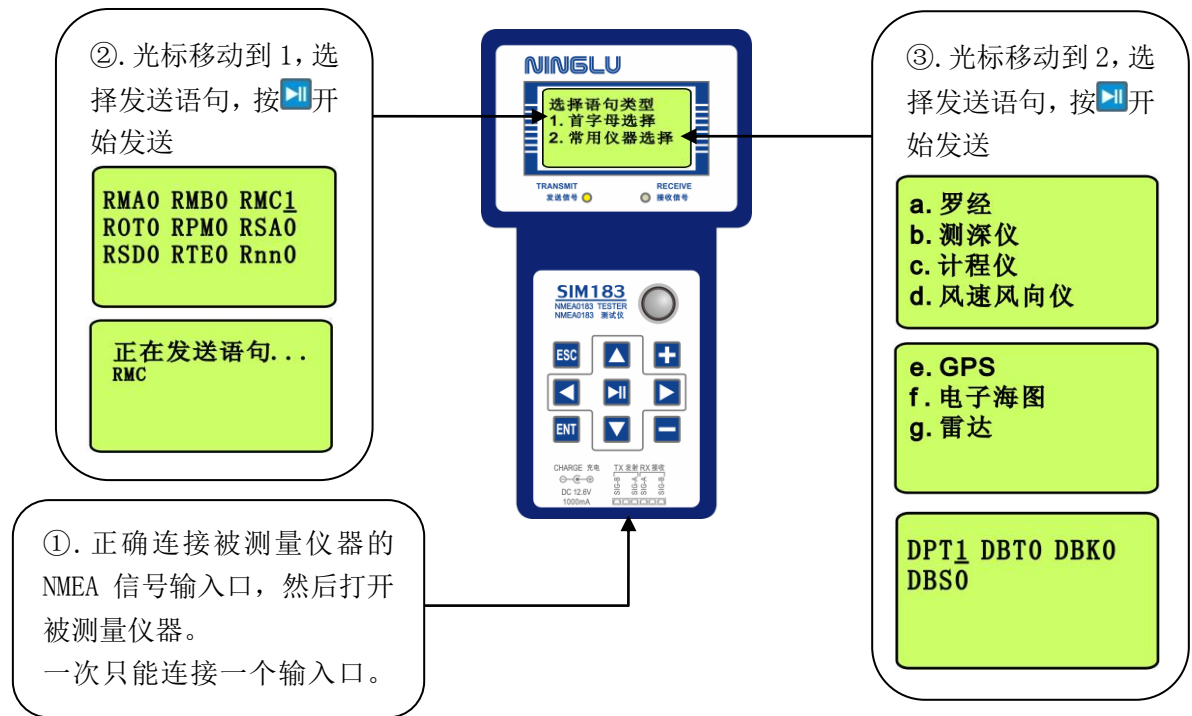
②. 光标移动到 1，选择发送语句，按⏯开始发送

RMA0 RMB0 RMC1
ROT0 RPM0 RSA0
RSD0 RTE0 Rnn0

正在发送语句...
RMC

NINGLU

选择语句类型
1. 首字母选择
2. 常用仪器选择

TRANSMIT
发送信号
RECEIVE
接收信号

SIM183
NMEA0183 TESTER
NMEA0183 测试仪

ESC
ENT

CHARGE 充电
DC 12.6V
1000mA
TX 发射 RX 接收
SIG-B SIG-A SIG-A SIG-B

③. 光标移动到 2，选择发送语句，按⏯开始发送

a. 罗经
b. 测深仪
c. 计程仪
d. 风速风向仪

e. GPS
f. 电子海图
g. 雷达

DPT1 DBT0 DBK0
DBS0

①. 正确连接被测量仪器的 NMEA 信号输入口，然后打开被测量仪器。
一次只能连接一个输入口。